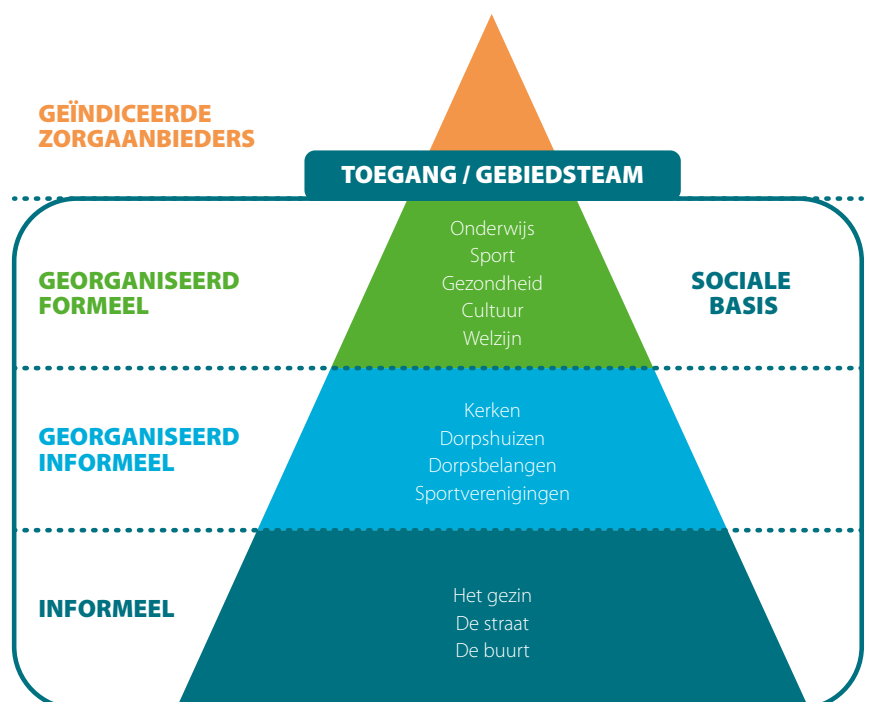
GEÏNDICEERDE ZORGAANBIEDERS

TOEGANG / GEBIEDSTEAM

GEORGANISEERD FORMEEL

Onderwijs
Sport
Gezondheid
Cultuur
Welzijn

SOCIALE BASIS

GEORGANISEERD INFORMEEL

Kerken
Dorpshuizen
Dorpsbelangen
Sportverenigingen

INFORMEEL

Het gezin
De straat
De buurt